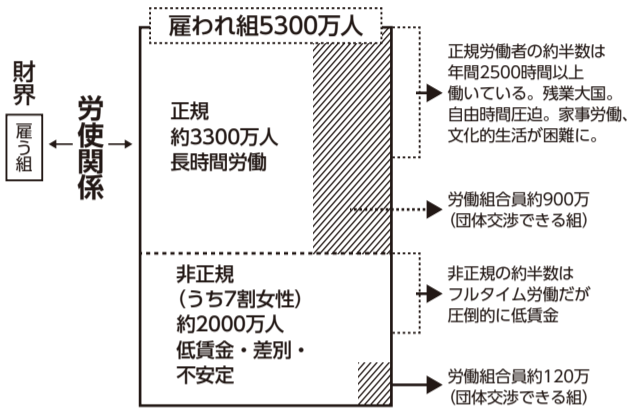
財界

雇う組

労使関係

雇われ組5300万人

正規
約3300万人
長時間労働

非正規
（うち7割女性）
約2000万人
低賃金・差別・
不安定

正規労働者の約半数は年間2500時間以上働いている。残業大国。自由時間圧迫。家事労働、文化的生活が困難に。

労働組合員約900万
（団体交渉できる組）

非正規の約半数はフルタイム労働だが圧倒的に低賃金

労働組合員約120万
（団体交渉できる組）